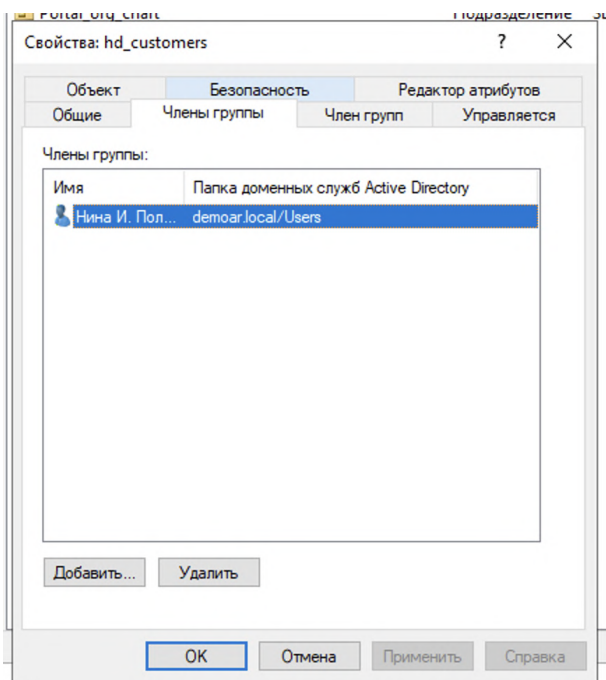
Portal_org_chart
Подразделение

Свойства: hd_customers
?
✕

Объект
Безопасность
Редактор атрибутов
Общие
Члены группы
Член групп
Управляется

Члены группы:

| Имя | Папка доменных служб Active Directory |
|---|---|
| Нина И. Пол... | demoar.local/Users |

Добавить...
Удалить

OK
Отмена
Применить
Справка